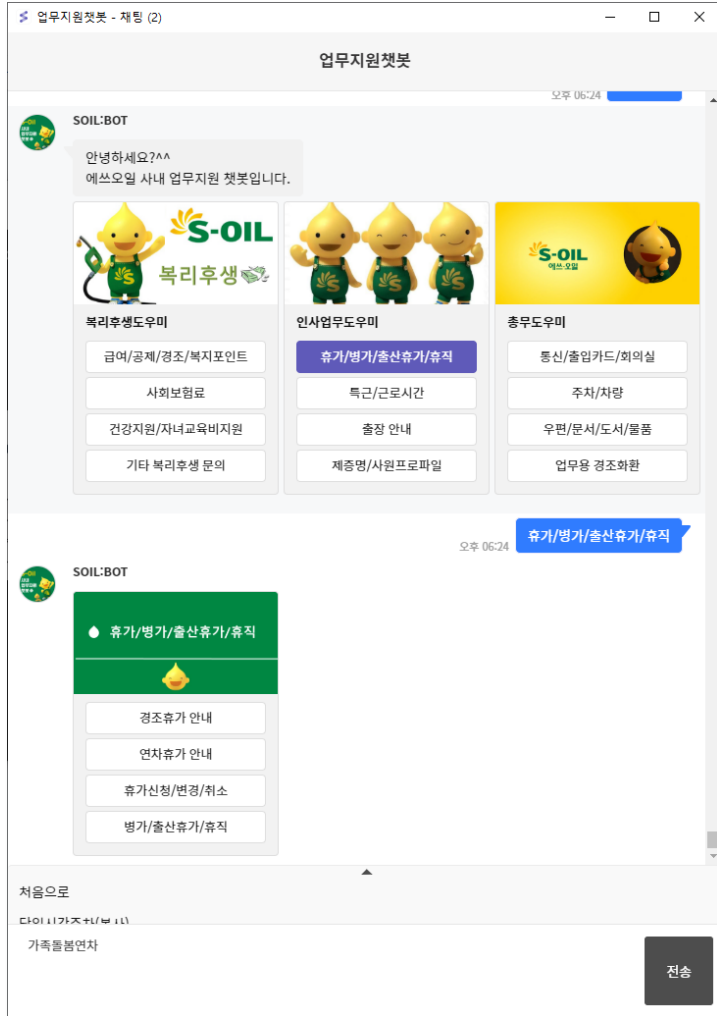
업무지원챗봇 - 채팅 (2)

업무지원챗봇

오후 06:24

SOIL:BOT

안녕하세요?^^
에쓰오일 사내 업무지원 챗봇입니다.

S-OIL
복리후생

복리후생도우미
급여/공제/경조/복지포인트
사회보험료
건강지원/자녀교육비지원
기타 복리후생 문의

인사업무도우미
휴가/병가/출산휴가/휴직
특근/근로시간
출장 안내
제증명/사원프로파일

S-OIL
에쓰-오일

총무도우미
통신/출입카드/회의실
주차/차량
우편/문서/도서/물품
업무용 경조화환

오후 06:24
휴가/병가/출산휴가/휴직

SOIL:BOT

휴가/병가/출산휴가/휴직

경조휴가 안내
연차휴가 안내
휴가신청/변경/취소
병가/출산휴가/휴직

처음으로
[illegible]

가족돌봄연차

전송